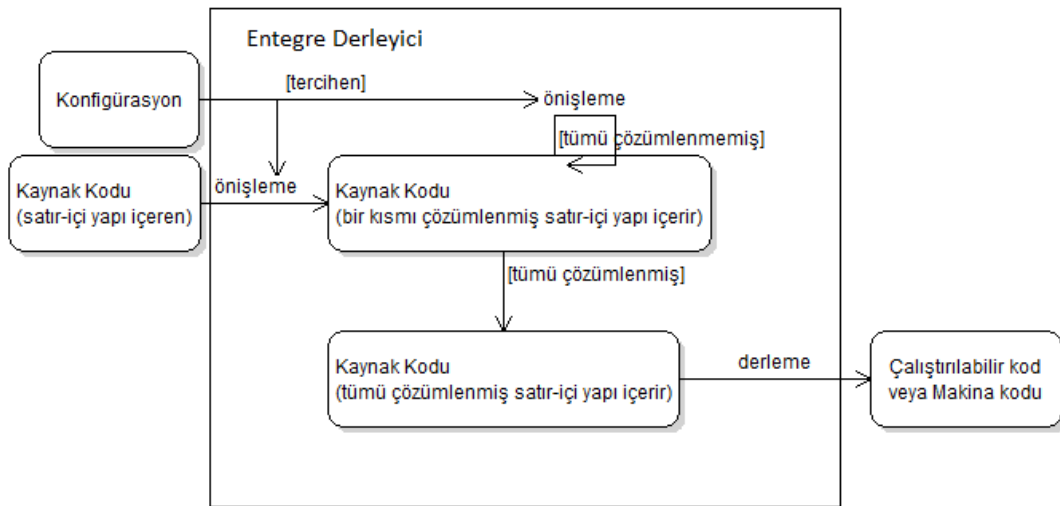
Entegre Derleyici

Konfigürasyon

[tercihen]

önişleme

[tümü çözümlenmemiş]

Kaynak Kodu
(satır-içi yapı içeren)

önişleme

Kaynak Kodu
(bir kısmı çözümlenmiş satır-içi yapı içerir)

[tümü çözümlenmiş]

Kaynak Kodu
(tümü çözümlenmiş satır-içi yapı içerir)

derleme

Çalıştırılabilir kod
veya Makina kodu